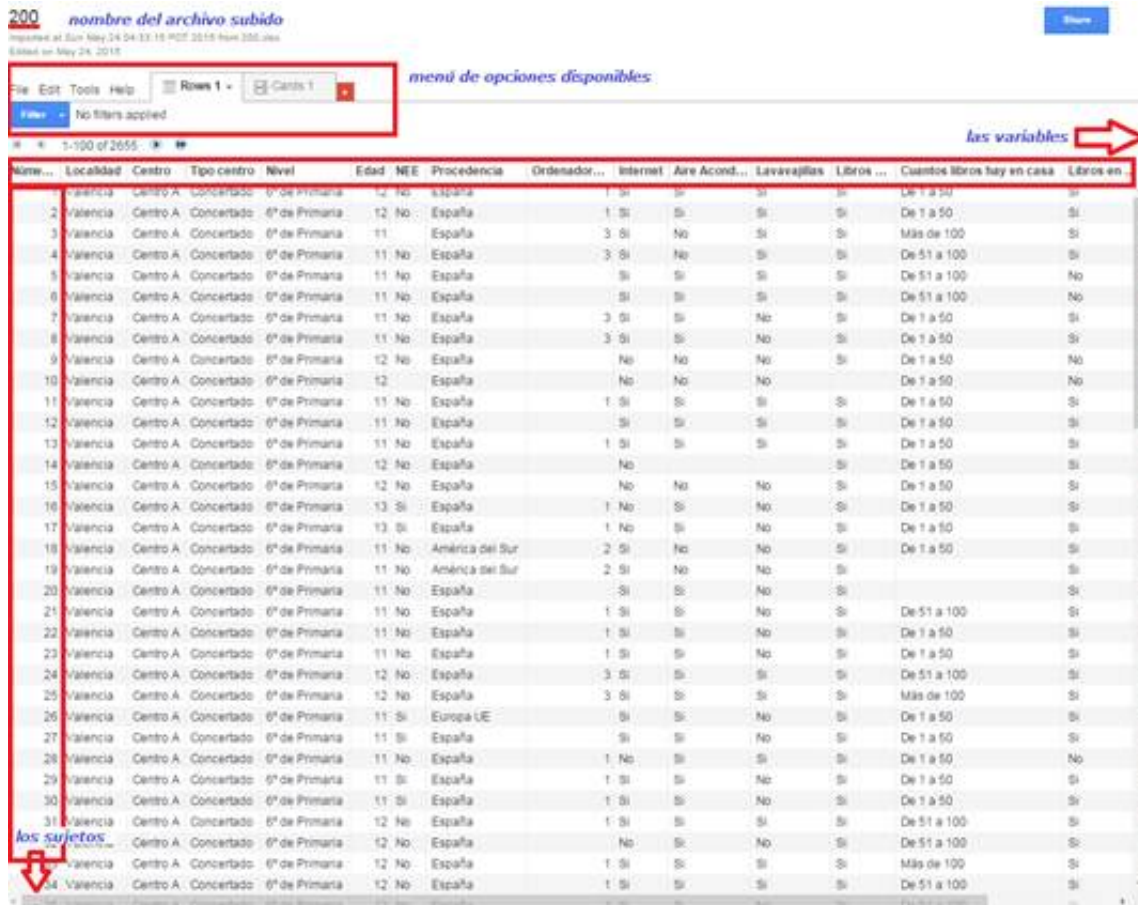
200 nombre del archivo subido

Imported at Sun May 24 04:33:15 PDT 2015 from 200.xlsx
Edited on May 24, 2015

Share

File Edit Tools Help Rows 1 Cards 1

menú de opciones disponibles

Filter No filters applied

1-100 of 2655

las variables

| Núme... | Localidad | Centro | Tipo centro | Nivel | Edad | NEE | Procedencia | Ordenador... | Internet | Aire Acond... | Lavavajillas | Libros ... | Cuantos libros hay en casa | Libros en ... |
|---|---|---|---|---|---|---|---|---|---|---|---|---|---|---|
| 1 | Valencia | Centro A | Concertado | 6º de Primaria | 12 | No | España | 1 | Si | Si | Si | Si | De 1 a 50 | Si |
| 2 | Valencia | Centro A | Concertado | 6º de Primaria | 12 | No | España | 1 | Si | Si | Si | Si | De 1 a 50 | Si |
| 3 | Valencia | Centro A | Concertado | 6º de Primaria | 11 | | España | 3 | Si | No | Si | Si | Más de 100 | Si |
| 4 | Valencia | Centro A | Concertado | 6º de Primaria | 11 | No | España | 3 | Si | No | Si | Si | De 51 a 100 | Si |
| 5 | Valencia | Centro A | Concertado | 6º de Primaria | 11 | No | España | | Si | Si | Si | Si | De 51 a 100 | No |
| 6 | Valencia | Centro A | Concertado | 6º de Primaria | 11 | No | España | | Si | Si | Si | Si | De 51 a 100 | No |
| 7 | Valencia | Centro A | Concertado | 6º de Primaria | 11 | No | España | 3 | Si | Si | No | Si | De 1 a 50 | Si |
| 8 | Valencia | Centro A | Concertado | 6º de Primaria | 11 | No | España | 3 | Si | Si | No | Si | De 1 a 50 | Si |
| 9 | Valencia | Centro A | Concertado | 6º de Primaria | 12 | No | España | | No | No | No | Si | De 1 a 50 | No |
| 10 | Valencia | Centro A | Concertado | 6º de Primaria | 12 | | España | | No | No | No | | De 1 a 50 | No |
| 11 | Valencia | Centro A | Concertado | 6º de Primaria | 11 | No | España | 1 | Si | Si | Si | Si | De 1 a 50 | Si |
| 12 | Valencia | Centro A | Concertado | 6º de Primaria | 11 | No | España | | Si | Si | Si | Si | De 1 a 50 | Si |
| 13 | Valencia | Centro A | Concertado | 6º de Primaria | 11 | No | España | 1 | Si | Si | Si | Si | De 1 a 50 | Si |
| 14 | Valencia | Centro A | Concertado | 6º de Primaria | 12 | No | España | | No | | | Si | De 1 a 50 | Si |
| 15 | Valencia | Centro A | Concertado | 6º de Primaria | 12 | No | España | | No | No | No | Si | De 1 a 50 | Si |
| 16 | Valencia | Centro A | Concertado | 6º de Primaria | 13 | Si | España | 1 | No | Si | No | Si | De 1 a 50 | Si |
| 17 | Valencia | Centro A | Concertado | 6º de Primaria | 13 | Si | España | 1 | No | Si | No | Si | De 1 a 50 | Si |
| 18 | Valencia | Centro A | Concertado | 6º de Primaria | 11 | No | América del Sur | 2 | Si | No | No | Si | De 1 a 50 | Si |
| 19 | Valencia | Centro A | Concertado | 6º de Primaria | 11 | No | América del Sur | 2 | Si | No | No | Si | | Si |
| 20 | Valencia | Centro A | Concertado | 6º de Primaria | 11 | No | España | | Si | Si | No | Si | | Si |
| 21 | Valencia | Centro A | Concertado | 6º de Primaria | 11 | No | España | 1 | Si | Si | No | Si | De 51 a 100 | Si |
| 22 | Valencia | Centro A | Concertado | 6º de Primaria | 11 | No | España | 1 | Si | Si | No | Si | De 1 a 50 | Si |
| 23 | Valencia | Centro A | Concertado | 6º de Primaria | 11 | No | España | 1 | Si | Si | No | Si | De 1 a 50 | Si |
| 24 | Valencia | Centro A | Concertado | 6º de Primaria | 12 | No | España | 3 | Si | Si | Si | Si | De 51 a 100 | Si |
| 25 | Valencia | Centro A | Concertado | 6º de Primaria | 12 | No | España | 3 | Si | Si | Si | Si | Más de 100 | Si |
| 26 | Valencia | Centro A | Concertado | 6º de Primaria | 11 | Si | Europa UE | | Si | Si | No | Si | De 1 a 50 | Si |
| 27 | Valencia | Centro A | Concertado | 6º de Primaria | 11 | Si | España | | Si | Si | No | Si | De 1 a 50 | Si |
| 28 | Valencia | Centro A | Concertado | 6º de Primaria | 11 | No | España | 1 | No | Si | Si | Si | De 1 a 50 | No |
| 29 | Valencia | Centro A | Concertado | 6º de Primaria | 11 | Si | España | 1 | Si | Si | No | Si | De 1 a 50 | Si |
| 30 | Valencia | Centro A | Concertado | 6º de Primaria | 11 | Si | España | 1 | Si | Si | No | Si | De 1 a 50 | Si |
| 31 | Valencia | Centro A | Concertado | 6º de Primaria | 12 | No | España | 1 | Si | Si | Si | Si | De 51 a 100 | Si |
| 32 | Valencia | Centro A | Concertado | 6º de Primaria | 12 | No | España | | No | Si | No | Si | De 51 a 100 | Si |
| 33 | Valencia | Centro A | Concertado | 6º de Primaria | 12 | No | España | 1 | Si | Si | Si | Si | Más de 100 | Si |
| 34 | Valencia | Centro A | Concertado | 6º de Primaria | 12 | No | España | 1 | Si | Si | Si | Si | De 51 a 100 | Si |

los sujetos